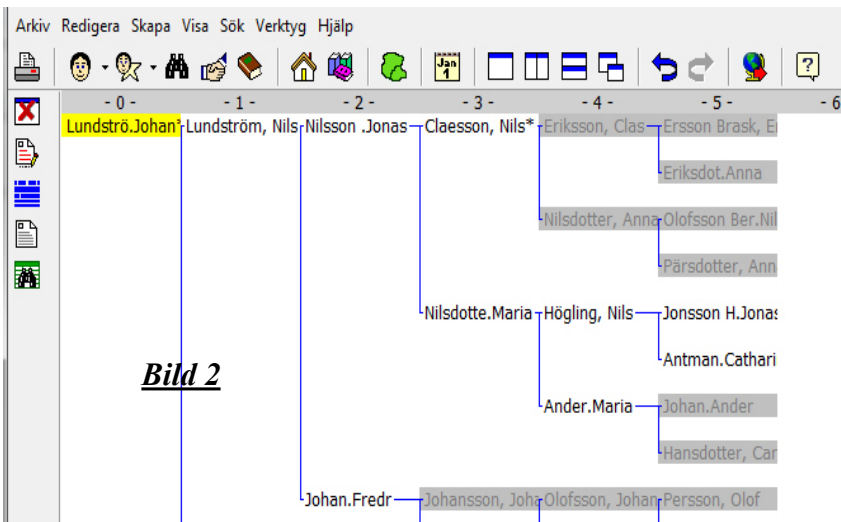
Arkiv Redigera Skapa Visa Sök Verktyg Hjälp

Jan 1

- 0 - - 1 - - 2 - - 3 - - 4 - - 5 - - 6

Lundströ.Johan* Lundström, Nils Nilsson .Jonas Claesson, Nils* Eriksson, Clas Ersson Brask, E

Eriksdot.Anna

Nilsdotter, Anna Olofsson Ber.Ni

Pärsdotter, Ann

Nilsdotte.Maria Högling, Nils Jonsson H.Jonas

Antman.Cathari

Bild 2

Ander.Maria Johan.Ander

Hansdotter, Car

Johan.Fredr Johansson, Joha Olofsson, Johan Persson, Olof